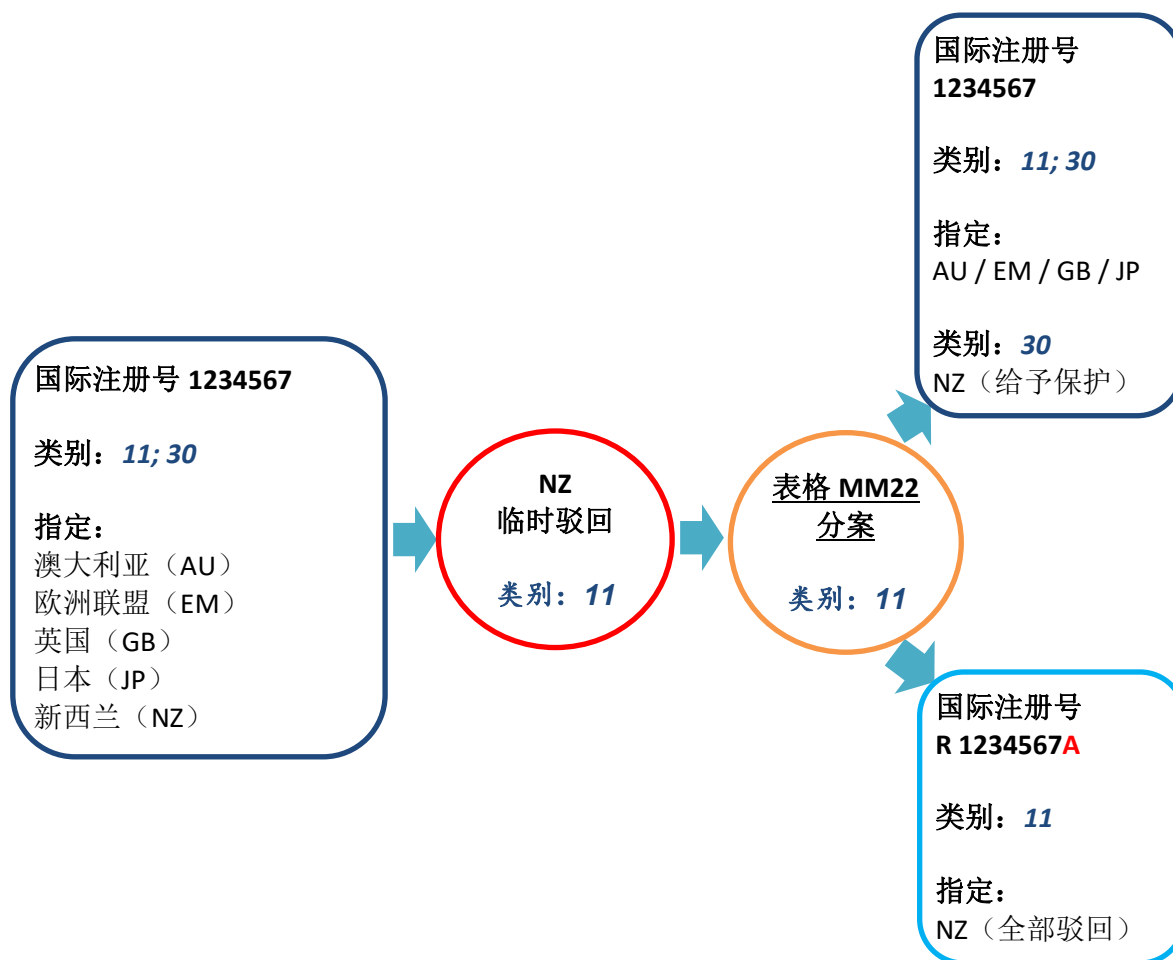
国际注册号 1234567

类别：11; 30

指定：
澳大利亚（AU）
欧洲联盟（EM）
英国（GB）
日本（JP）
新西兰（NZ）

NZ
临时驳回

类别：11

表格 MM22
分案

类别：11

国际注册号
1234567

类别：11; 30

指定：
AU / EM / GB / JP

类别：30
NZ（给予保护）

国际注册号
R 1234567A

类别：11

指定：
NZ（全部驳回）